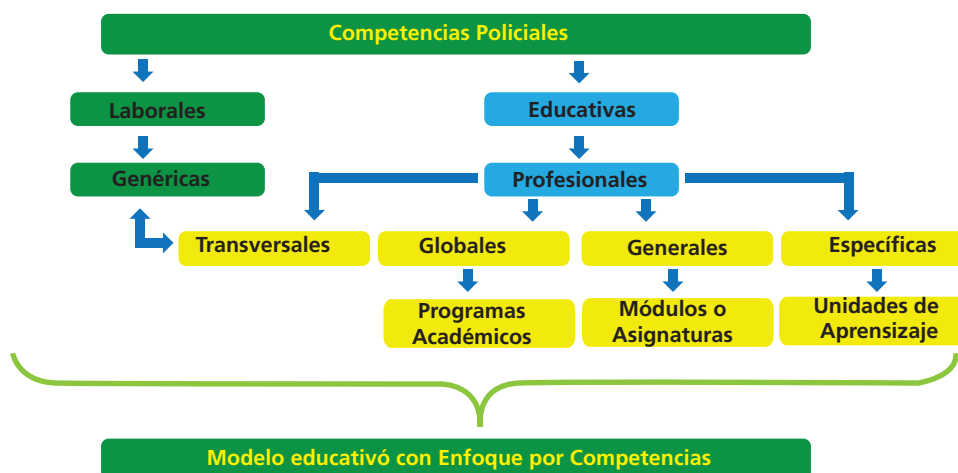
Competencias Policiales

Laborales

Educativas

Genéricas

Profesionales

Transversales

Globales

Generales

Específicas

Programas Académicos

Módulos o Asignaturas

Unidades de Aprensizaje

Modelo educativó con Enfoque por Competencias